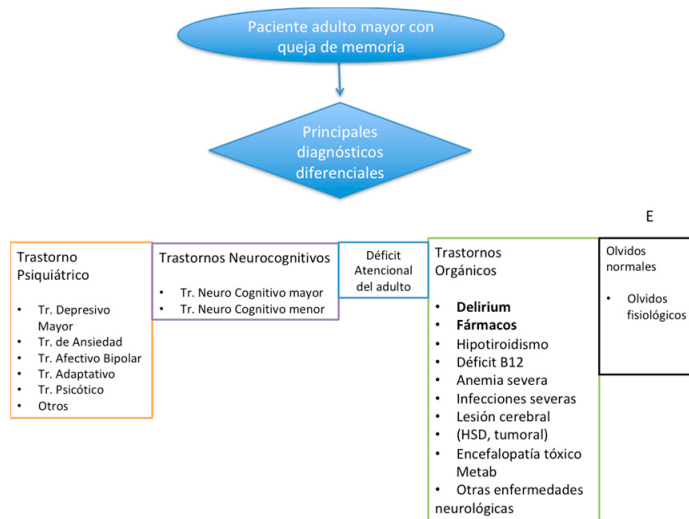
Paciente adulto mayor con queja de memoria

Principales diagnósticos diferenciales

E

Trastorno Psiquiátrico

- Tr. Depresivo Mayor
- Tr. de Ansiedad
- Tr. Afectivo Bipolar
- Tr. Adaptativo
- Tr. Psicótico
- Otros

Trastornos Neurocognitivos

- Tr. Neuro Cognitivo mayor
- Tr. Neuro Cognitivo menor

Déficit Atencional del adulto

Trastornos Orgánicos

- **Delirium**
- **Fármacos**
- Hipotiroidismo
- Déficit B12
- Anemia severa
- Infecciones severas
- Lesión cerebral
- (HSD, tumoral)
- Encefalopatía tóxico Metab
- Otras enfermedades neurológicas

Olvidos normales

- Olvidos fisiológicos